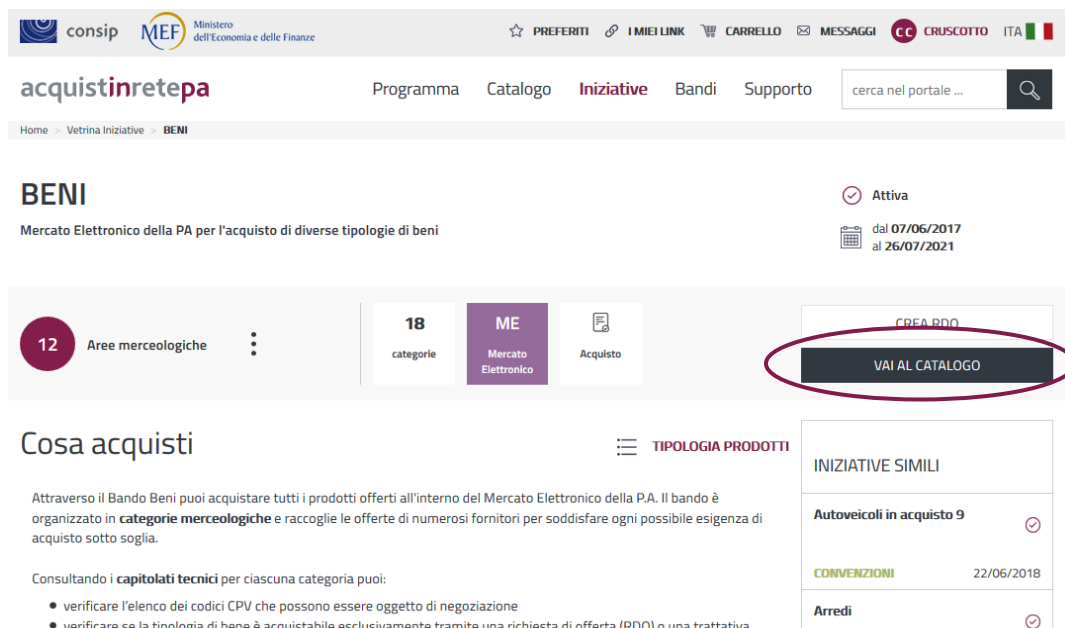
consip MEF Ministero dell'Economia e delle Finanze

PREFERITI I MIEI LINK CARRELLO MESSAGGI CC CRUSCOTTO ITA

acquistinretepa

Programma Catalogo Iniziative Bandi Supporto cerca nel portale ...

Home > Vetrina Iniziative > BENI

BENI

Mercato Elettronico della PA per l'acquisto di diverse tipologie di beni

Attiva

dal 07/06/2017
al 26/07/2021

12 Aree merceologiche

18 categorie

ME Mercato Elettronico

Acquisto

CREA RDO

VAI AL CATALOGO

Cosa acquisti

TIPOLOGIA PRODOTTI

Attraverso il Bando Beni puoi acquistare tutti i prodotti offerti all'interno del Mercato Elettronico della P.A. Il bando è organizzato in categorie merceologiche e raccoglie le offerte di numerosi fornitori per soddisfare ogni possibile esigenza di acquisto sotto soglia.

Consultando i capitolati tecnici per ciascuna categoria puoi:

• verificare l'elenco dei codici CPV che possono essere oggetto di negoziazione
• verificare se la tipologia di bene è acquistabile esclusivamente tramite una richiesta di offerta (RDO) o una trattativa

INIZIATIVE SIMILI

Autoveicoli in acquisto 9

CONVENZIONI 22/06/2018

Arredi